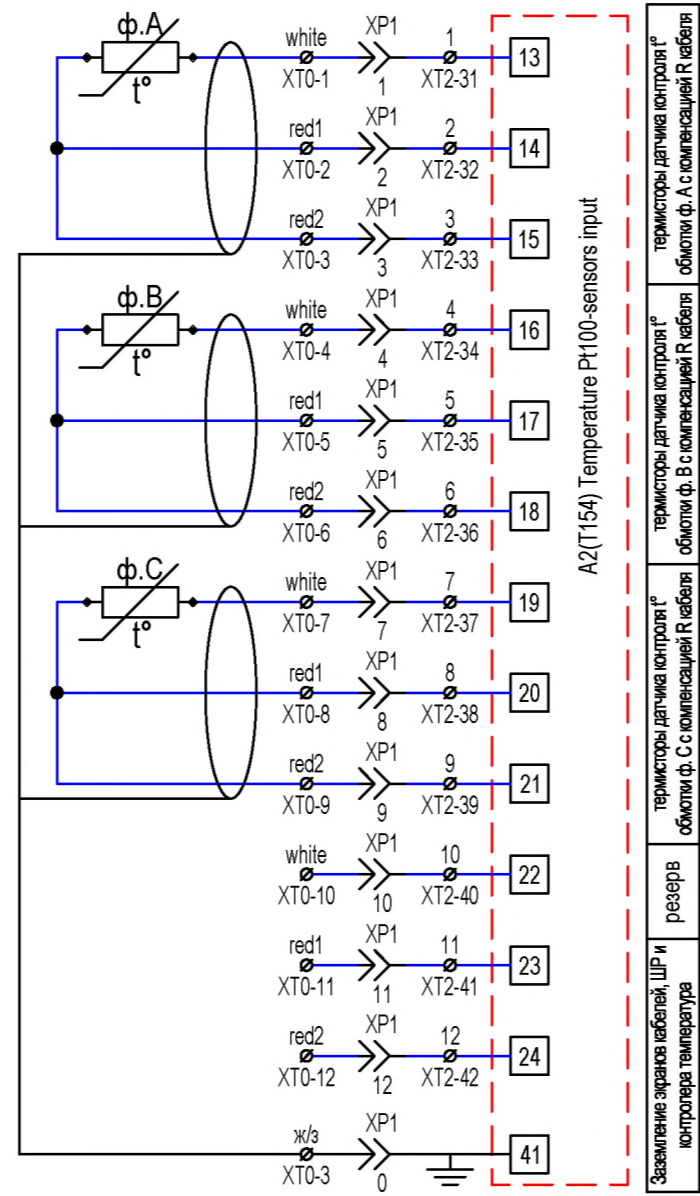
ф.А
t°
white
XT0-1
XP1
1
1
XT2-31
13
red1
XT0-2
XP1
2
2
XT2-32
14
red2
XT0-3
XP1
3
3
XT2-33
15
ф.В
t°
white
XT0-4
XP1
4
4
XT2-34
16
red1
XT0-5
XP1
5
5
XT2-35
17
red2
XT0-6
XP1
6
6
XT2-36
18
ф.С
t°
white
XT0-7
XP1
7
7
XT2-37
19
red1
XT0-8
XP1
8
8
XT2-38
20
red2
XT0-9
XP1
9
9
XT2-39
21
white
XT0-10
XP1
10
10
XT2-40
22
red1
XT0-11
XP1
11
11
XT2-41
23
red2
XT0-12
XP1
12
12
XT2-42
24
ж/з
XT0-3
XP1
0
41

A2(T154) Temperature Pt100-sensors input

термисторы датчика контроля t° обмотки ф. А с компенсацией R кабеля
термисторы датчика контроля t° обмотки ф. В с компенсацией R кабеля
термисторы датчика контроля t° обмотки ф. С с компенсацией R кабеля
резерв
Заземление экранов кабелей, ШР и контролера температура